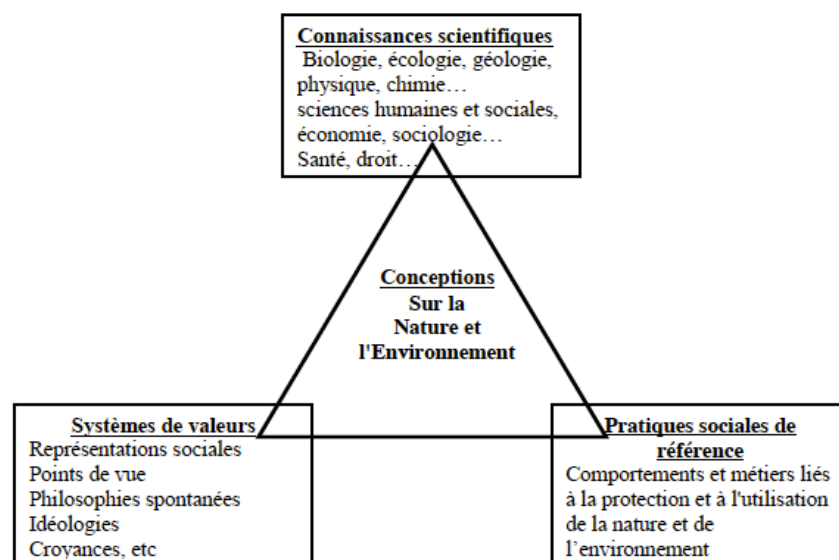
Connaissances scientifiques
Biologie, écologie, géologie, physique, chimie…
sciences humaines et sociales, économie, sociologie…
Santé, droit…

Conceptions
Sur la
Nature et
l'Environnement

Systèmes de valeurs
Représentations sociales
Points de vue
Philosophies spontanées
Idéologies
Croyances, etc

Pratiques sociales de référence
Comportements et métiers liés à la protection et à l'utilisation de la nature et de l'environnement